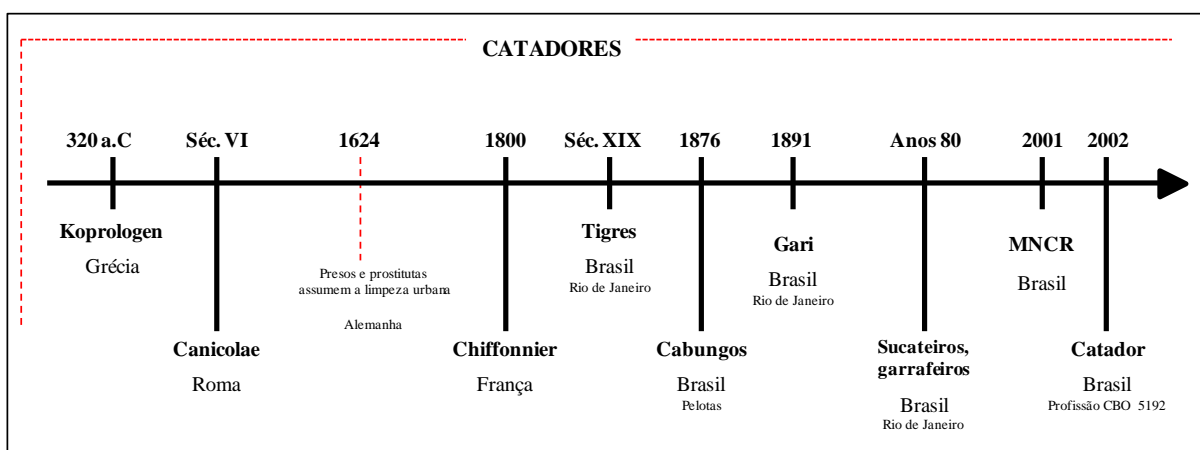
CATADORES

320 a.C
Koprologen
Grécia

Séc. VI
Canicolae
Roma

1624
Presos e prostitutas assumem a limpeza urbana
Alemanha

1800
Chiffonnier
França

Séc. XIX
Tigres
Brasil
Rio de Janeiro

1876
Cabungos
Brasil
Pelotas

1891
Gari
Brasil
Rio de Janeiro

Anos 80
Sucateiros, garrafeiros
Brasil
Rio de Janeiro

2001
MNCR
Brasil

2002
Catador
Brasil
Profissão CBO 5192